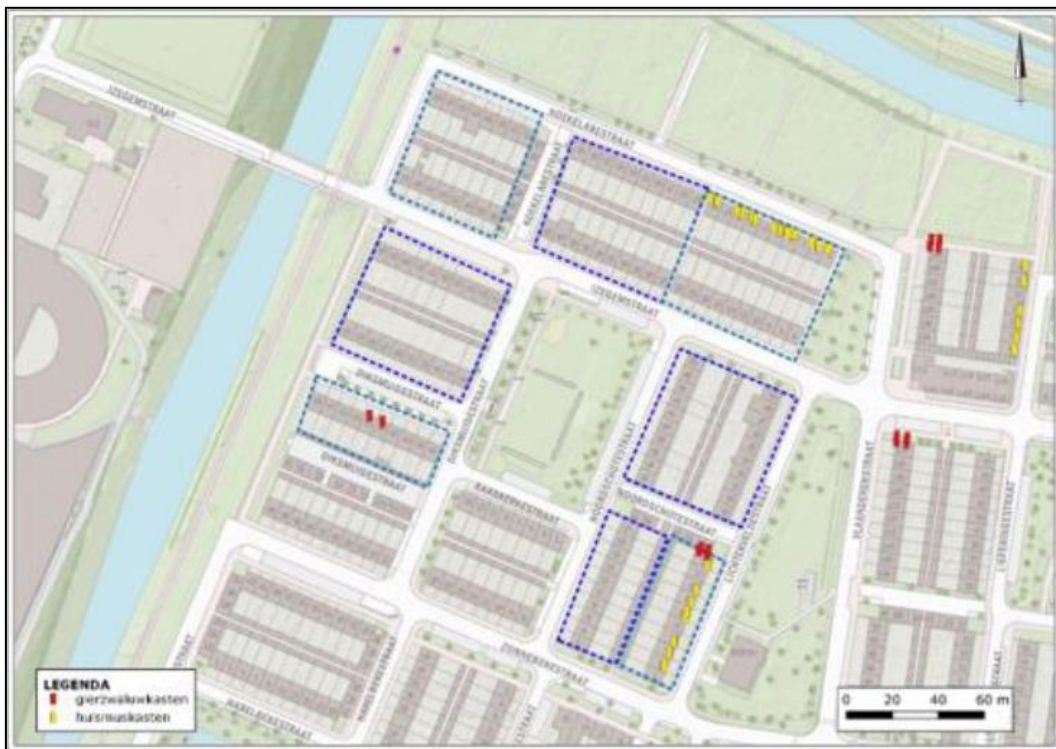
IJSSEMSTRAAT
ROEKELAARSTRAAT
ROEKELAARSTRAAT
IJSSEMSTRAAT
DIKSMUIDESTRAAT
DIKSMUIDESTRAAT
DIKSMUIDESTRAAT
RANSKERKESTRAAT
NOORDSCHOTESTRAAT
NOORDSCHOTESTRAAT
LICHTERVELDESTRAAT
ZONNEBEKESTRAAT
JILKERKESTRAAT
IZEGEMSTRAAT
HAKKELAARSTRAAT

LEGENDA
gierzwaluwkasten
huismuskasten

0 20 40 60 m